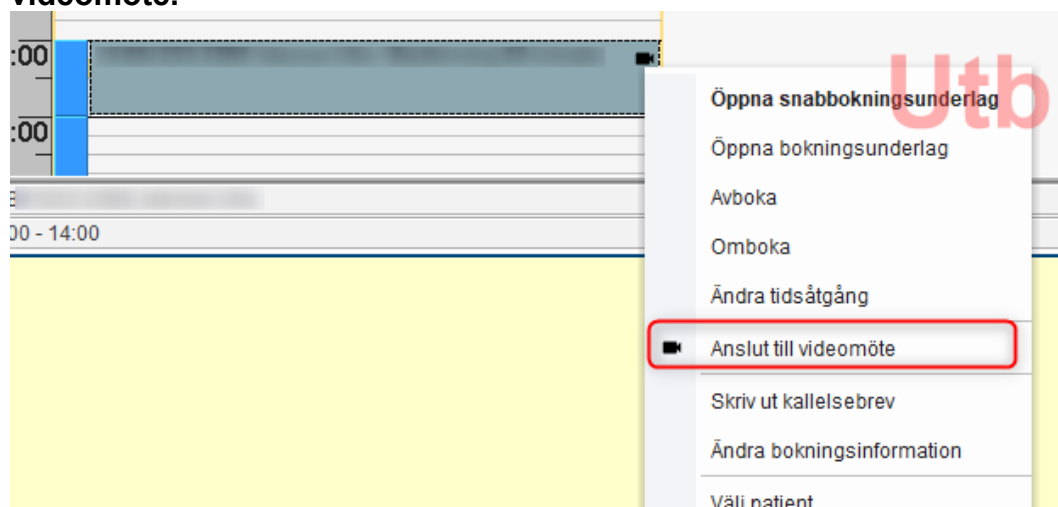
videomöte.

:00

:00

00 - 14:00

Utb

Öppna snabbokningsunderlag

Öppna bokningsunderlag

Avboka

Omboka

Ändra tidsåtgång

Anslut till videomöte

Skriv ut kallelsebrev

Ändra bokningsinformation

Välj patient